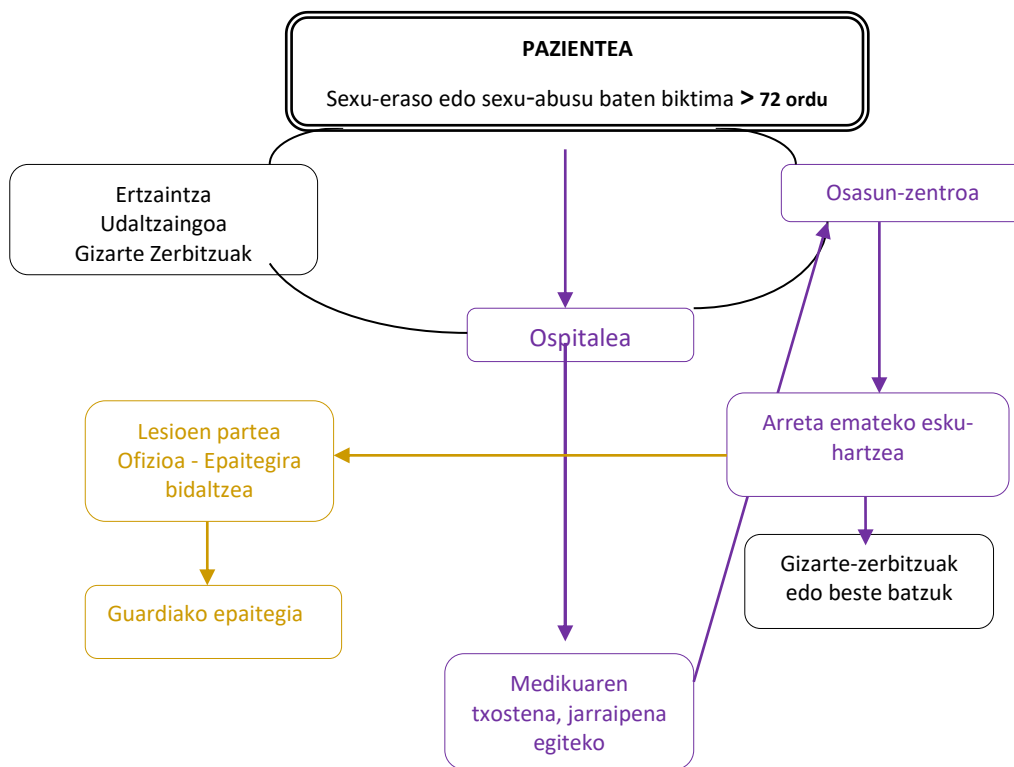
PAZIENTEA

Sexu-eraso edo sexu-abusu baten biktima > 72 ordu

Ertzaintza
Udaltzaingoa
Gizarte Zerbitzuak

Osasun-zentroa

Ospitalea

Lesioen partea
Ofizioa - Epaitegira bidaltzea

Arreta emateko esku-hartzea

Gizarte-zerbitzuak edo beste batzuk

Guardiako epaitegia

Medikuaren txostena, jarraipena egiteko